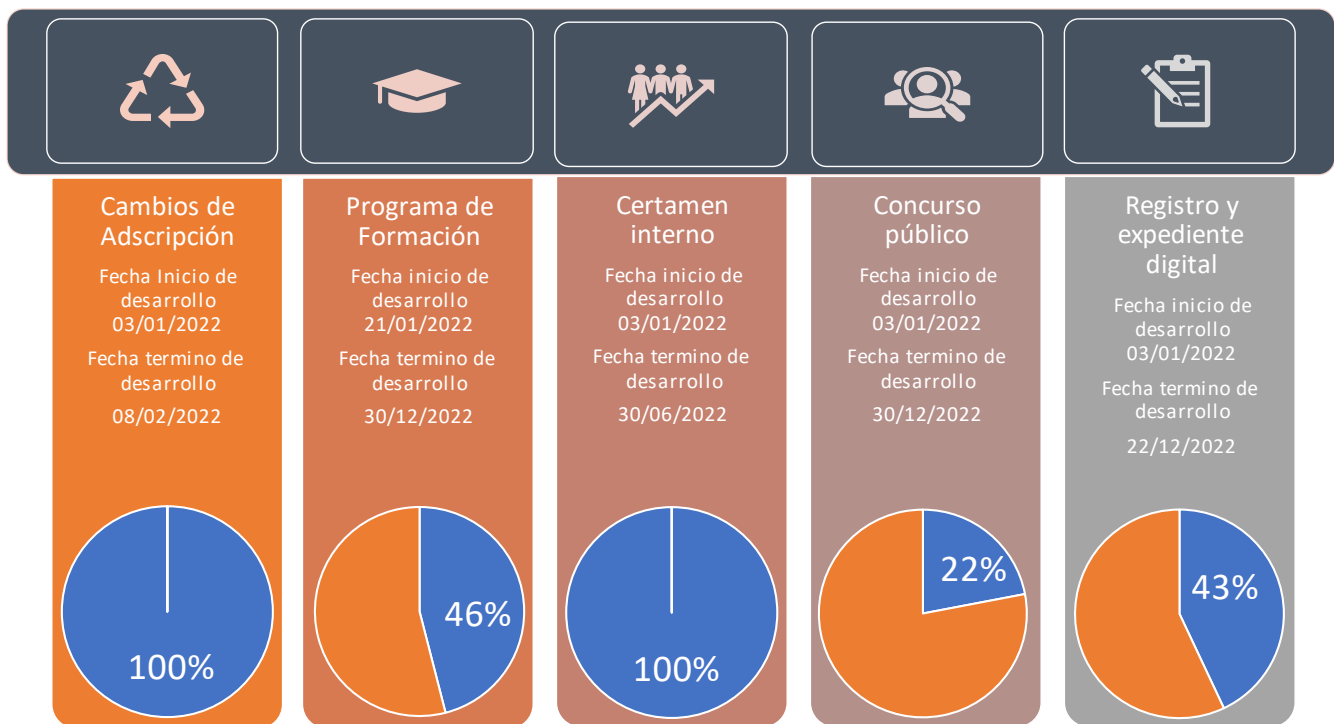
Cambios de Adscripción

Fecha Inicio de desarrollo 03/01/2022

Fecha termino de desarrollo

08/02/2022

100%

Programa de Formación

Fecha inicio de desarrollo 21/01/2022

Fecha termino de desarrollo

30/12/2022

46%

Certamen interno

Fecha inicio de desarrollo 03/01/2022

Fecha termino de desarrollo

30/06/2022

100%

Concurso público

Fecha inicio de desarrollo 03/01/2022

Fecha termino de desarrollo

30/12/2022

22%

Registro y expediente digital

Fecha inicio de desarrollo 03/01/2022

Fecha termino de desarrollo

22/12/2022

43%